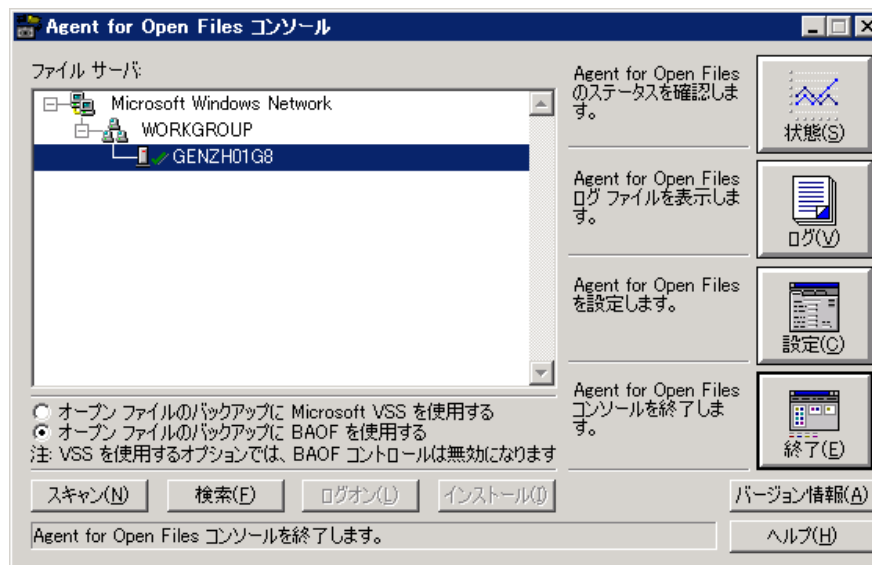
Agent for Open Files コンソール

ファイル サーバ:

Microsoft Windows Network
WORKGROUP
GENZH01G8

オープン ファイルのバックアップに Microsoft VSS を使用する
オープン ファイルのバックアップに BAOF を使用する
注: VSS を使用するオプションでは、BAOF コントロールは無効になります

Agent for Open Files のステータスを確認します。
状態(S)

Agent for Open Files ログ ファイルを表示します。
ログ(V)

Agent for Open Files を設定します。
設定(C)

Agent for Open Files コンソールを終了します。
終了(E)

スキャン(N)
検索(F)
ログオン(L)
インストール(I)
バージョン情報(A)

Agent for Open Files コンソールを終了します。
ヘルプ(H)